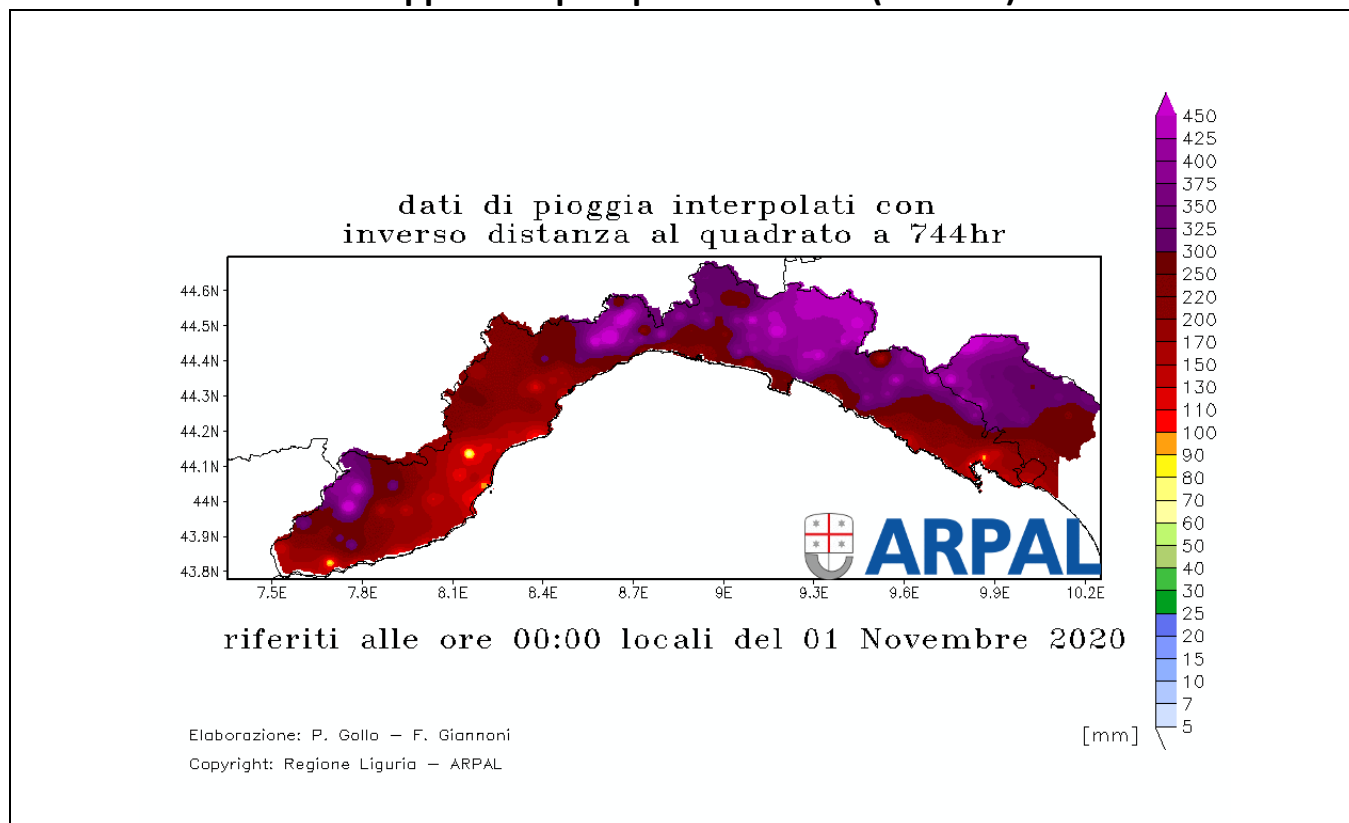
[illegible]

dati di pioggia interpolati con inverso distanza al quadrato a 744hr

44.6N
44.5N
44.4N
44.3N
44.2N
44.1N
44N
43.9N
43.8N

7.5E 7.8E 8.1E 8.4E 8.7E 9E 9.3E 9.6E 9.9E 10.2E

ARPAL

riferiti alle ore 00:00 locali del 01 Novembre 2020

450
425
400
375
350
325
300
250
220
200
170
150
130
110
100
90
80
70
60
50
40
30
25
20
15
10
7
5

[mm]

Elaborazione: P. Gollo – F. Giannoni
Copyright: Regione Liguria – ARPAL